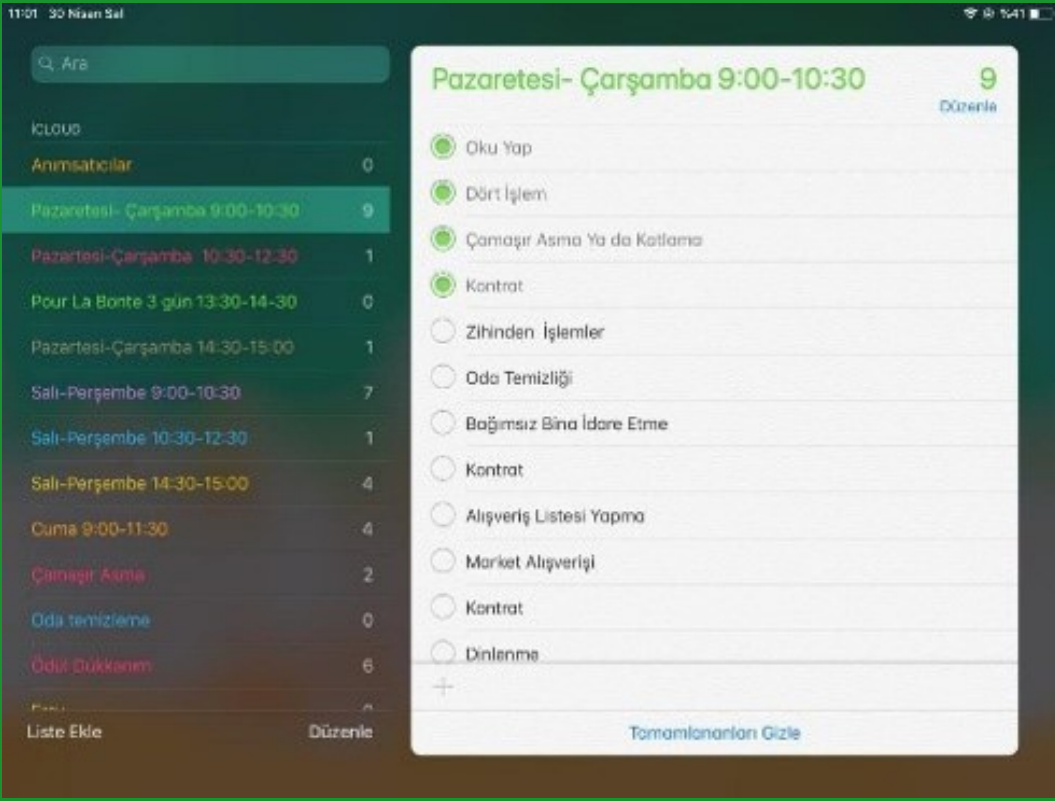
11:01 30 Nisan Sal

%41

Ara

ICLOUD

Anımsatıcılar 0

Pazaretesi- Çarşamba 9:00-10:30 9

Pazartesi-Çarşamba 10:30-12:30 1

Pour La Bonte 3 gün 13:30-14-30 0

Pazartesi-Çarşamba 14:30-15:00 1

Salı-Perşembe 9:00-10:30 7

Salı-Perşembe 10:30-12:30 1

Salı-Perşembe 14:30-15:00 4

Cuma 9:00-11:30 4

Çamaşır Asma 2

Oda temizleme 0

Ödül Dükkanım 6

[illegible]

Liste Ekle

Düzenle

Pazaretesi- Çarşamba 9:00-10:30

9

Düzenle

Oku Yap

Dört İşlem

Çamaşır Asma Ya da Katlama

Kontrat

Zihinden İşlemler

Oda Temizliği

Bağımsız Bina İdare Etme

Kontrat

Alışveriş Listesi Yapma

Market Alışverişi

Kontrat

Dinlenme

+

Tamamlananları Gizle